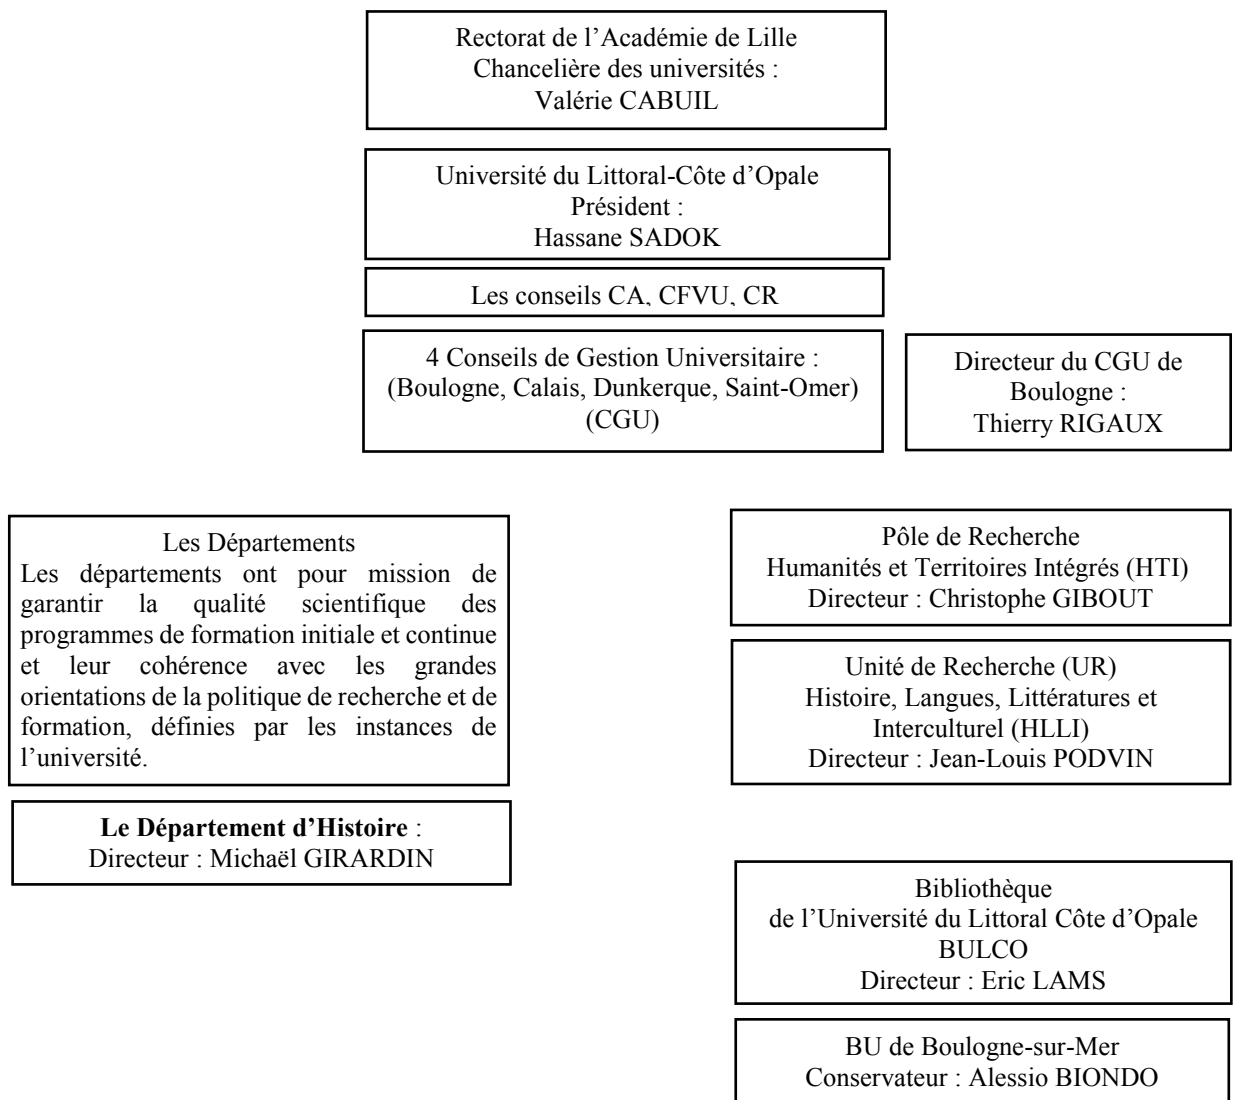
Rectorat de l'Académie de Lille
Chancelière des universités :
Valérie CABUIL

Université du Littoral-Côte d'Opale
Président :
Hassane SADOK

Les conseils CA, CFVU, CR

4 Conseils de Gestion Universitaire :
(Boulogne, Calais, Dunkerque, Saint-Omer)
(CGU)

Directeur du CGU de Boulogne :
Thierry RIGAUX

Les Départements
Les départements ont pour mission de garantir la qualité scientifique des programmes de formation initiale et continue et leur cohérence avec les grandes orientations de la politique de recherche et de formation, définies par les instances de l'université.

**Le Département d'Histoire** :
Directeur : Michaël GIRARDIN

Pôle de Recherche
Humanités et Territoires Intégrés (HTI)
Directeur : Christophe GIBOUT

Unité de Recherche (UR)
Histoire, Langues, Littératures et Interculturel (HLLI)
Directeur : Jean-Louis PODVIN

Bibliothèque
de l'Université du Littoral Côte d'Opale
BULCO
Directeur : Eric LAMS

BU de Boulogne-sur-Mer
Conservateur : Alessio BIONDO